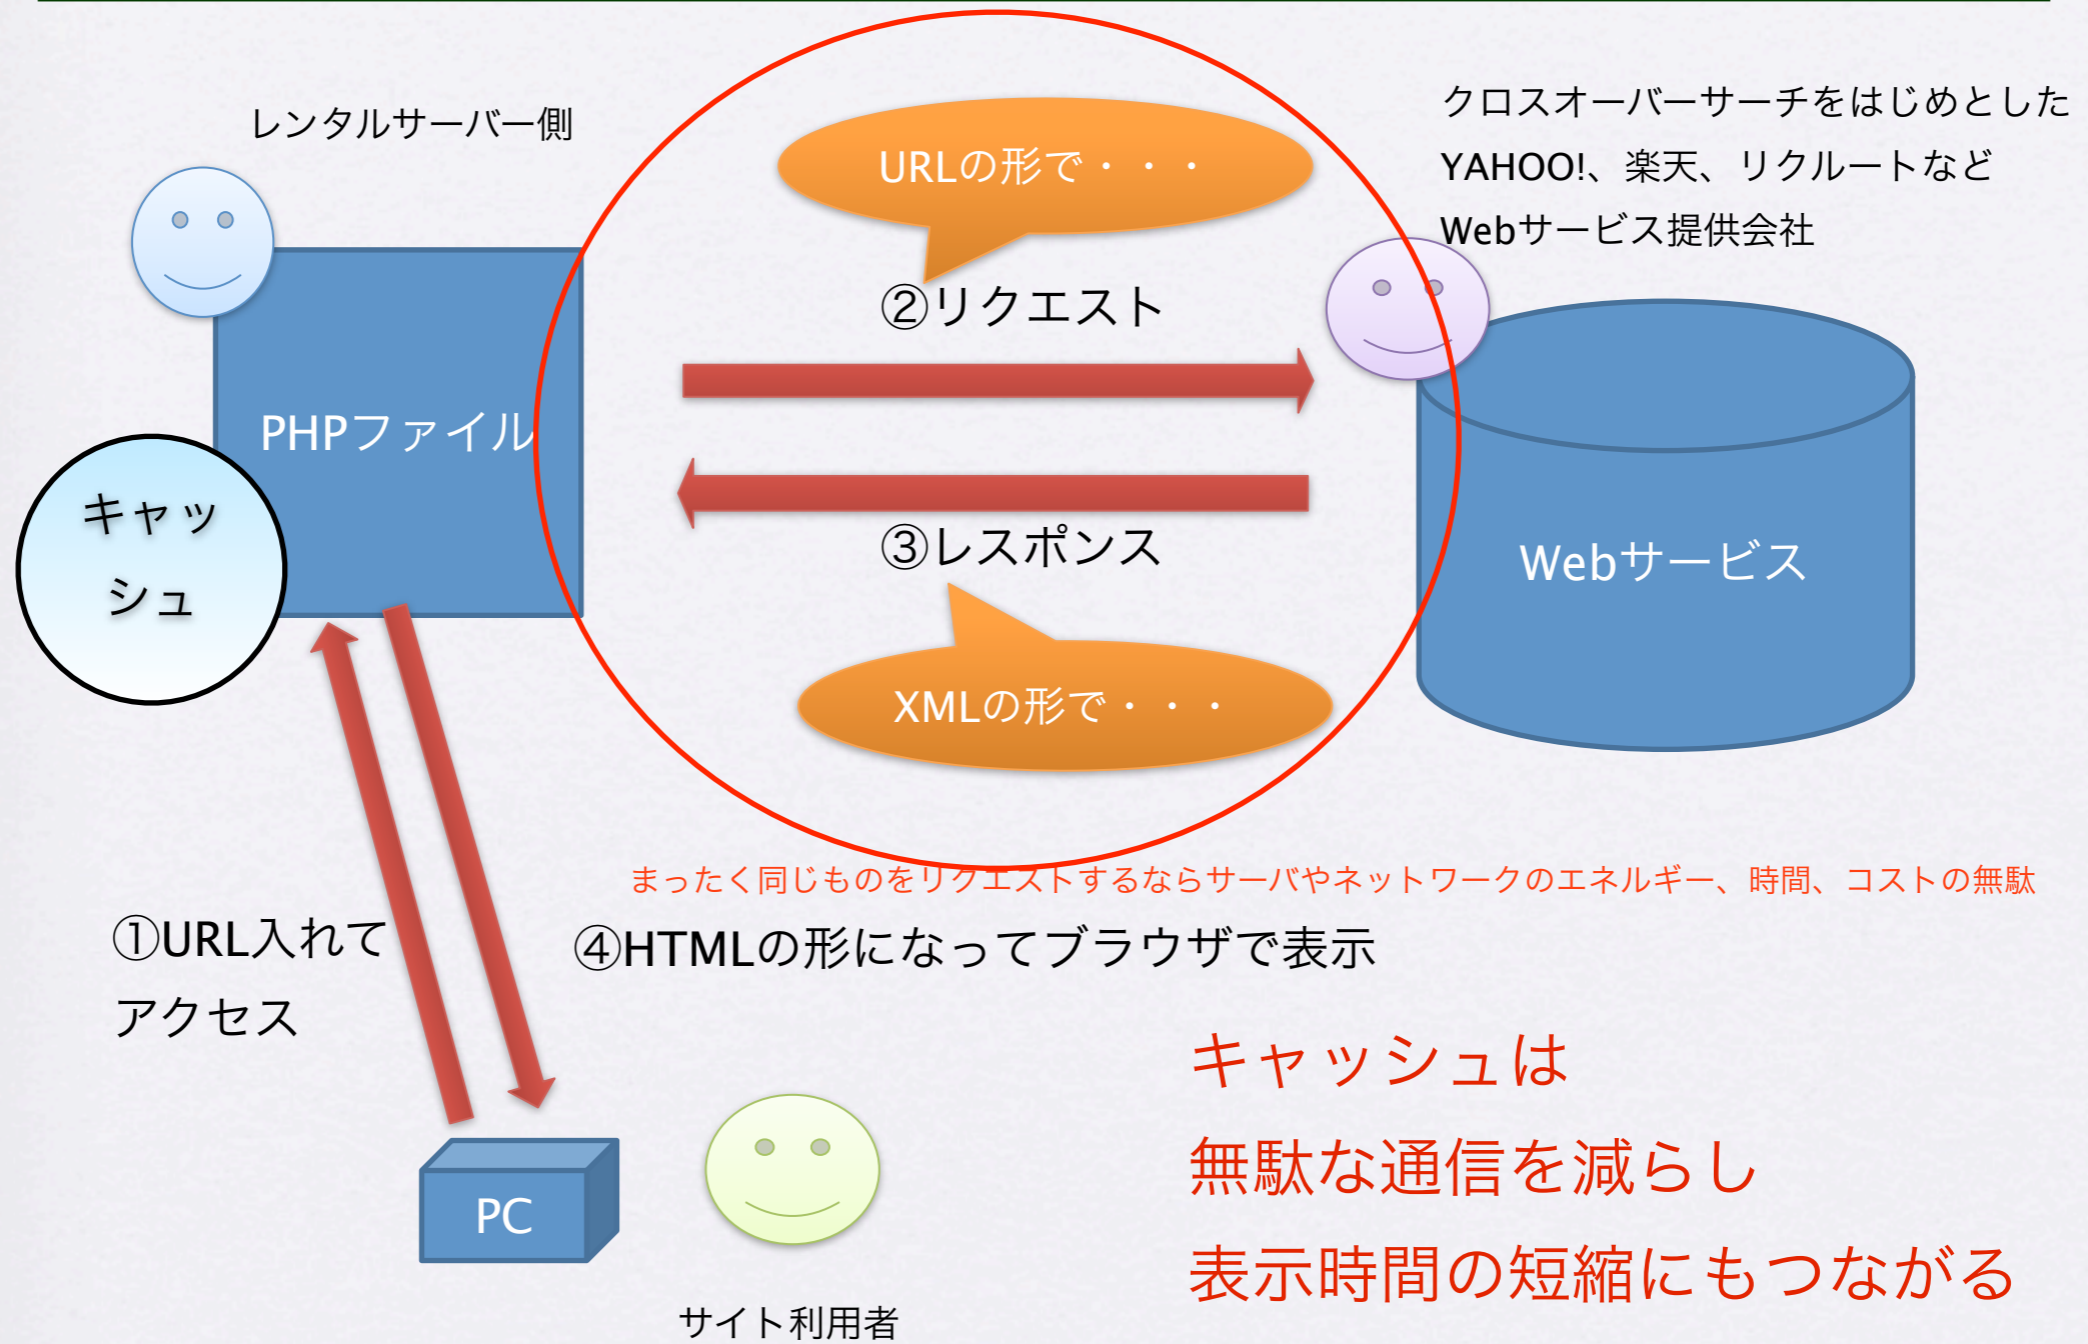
レンタルサーバー側

URLの形で・・・

②リクエスト

クロスオーバーサーチをはじめとした
YAHOO!、楽天、リクルートなど
Webサービス提供会社

PHPファイル

キャッシュ

③レスポンス

Webサービス

XMLの形で・・・

まったく同じものをリクエストするならサーバやネットワークのエネルギー、時間、コストの無駄

①URL入れてアクセス

④HTMLの形になってブラウザで表示

キャッシュは
無駄な通信を減らし
表示時間の短縮にもつながる

PC

サイト利用者